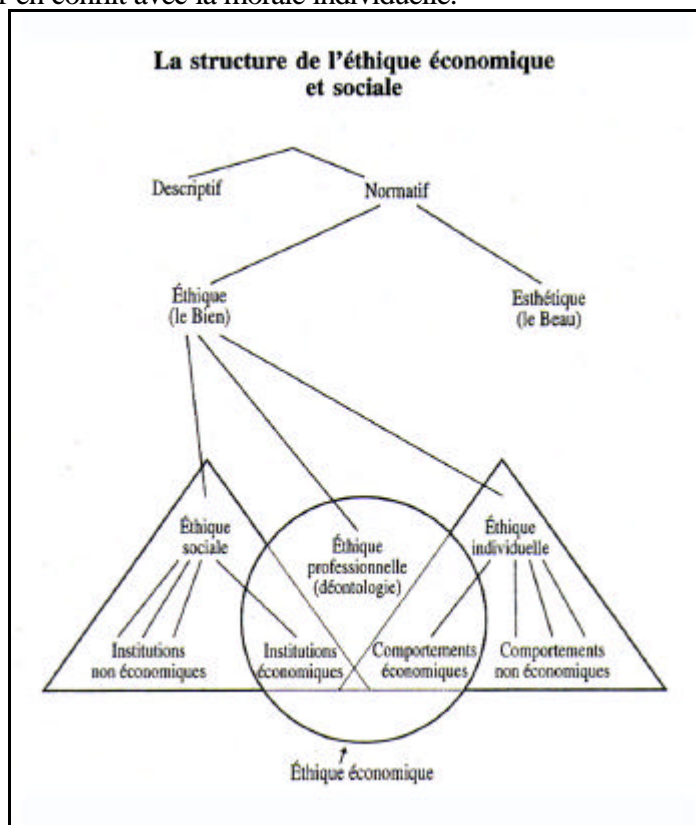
r en conflit avec la morale individuelle.

La structure de l'éthique économique et sociale

Descriptif

Normatif

Éthique (le Bien)

Esthétique (le Beau)

Éthique sociale

Éthique professionnelle (déontologie)

Éthique individuelle

Institutions non économiques

Institutions économiques

Comportements économiques

Comportements non économiques

Éthique économique